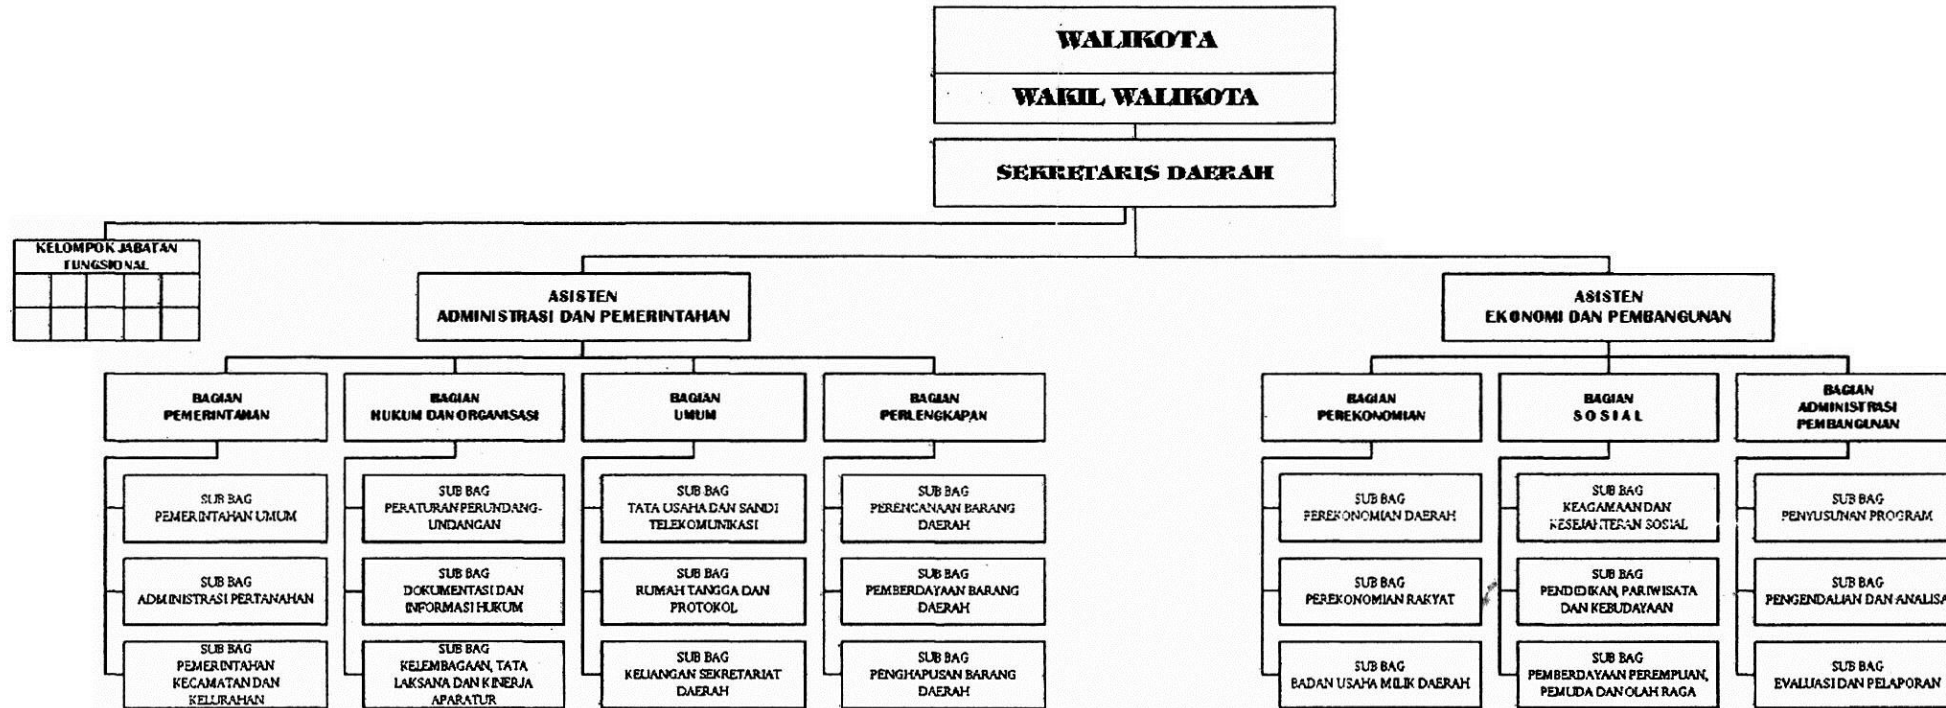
WALIKOTA

WAKIL WALIKOTA

SEKRETARIS DAERAH

KELOMPOK JABATAN FUNGSIONAL

ASISTEN ADMINISTRASI DAN PEMERINTAHAN

ASISTEN EKONOMI DAN PEMBANGUNAN

BAGIAN PEMERINTAHAN

SUB BAG PEMERINTAHAN UMUM

SUB BAG ADMINISTRASI PERTANAHAN

SUB BAG PEMERINTAHAN KECAMATAN DAN KELURAHAN

BAGIAN HUKUM DAN ORGANISASI

SUB BAG PERATURAN PERUNDANG-UNDANGAN

SUB BAG DOKUMENTASI DAN INFORMASI HUKUM

SUB BAG KELEMBAGAAN, TATA LAKSANA DAN KINERJA APARATUR

BAGIAN UMUM

SUB BAG TATA USAHA DAN SANDI TELEKOMUNIKASI

SUB BAG RUMAH TANGGA DAN PROTOKOL

SUB BAG KEUANGAN SEKRETARIAT DAERAH

BAGIAN PERLENGKAPAN

SUB BAG PERENCANAAN BARANG DAERAH

SUB BAG PEMBERDAYAAN BARANG DAERAH

SUB BAG PENGHAPUSAN BARANG DAERAH

BAGIAN PEREKONOMIAN

SUB BAG PEREKONOMIAN DAERAH

SUB BAG PEREKONOMIAN RAKYAT

SUB BAG BADAN USAHA MILIK DAERAH

BAGIAN SOSIAL

SUB BAG KEAGAMAAN DAN KESEJAHTERAN SOSIAL

SUB BAG PENDIDIKAN, PARIWISATA DAN KEBUDAYAAN

SUB BAG PEMBERDAYAAN PEREMPUAN, PEMUDA DAN OLAH RAGA

BAGIAN ADMINISTRASI PEMBANGUNAN

SUB BAG PENYUSUNAN PROGRAM

SUB BAG PENGENDALIAN DAN ANALISA

SUB BAG EVALUASI DAN PELAPORAN